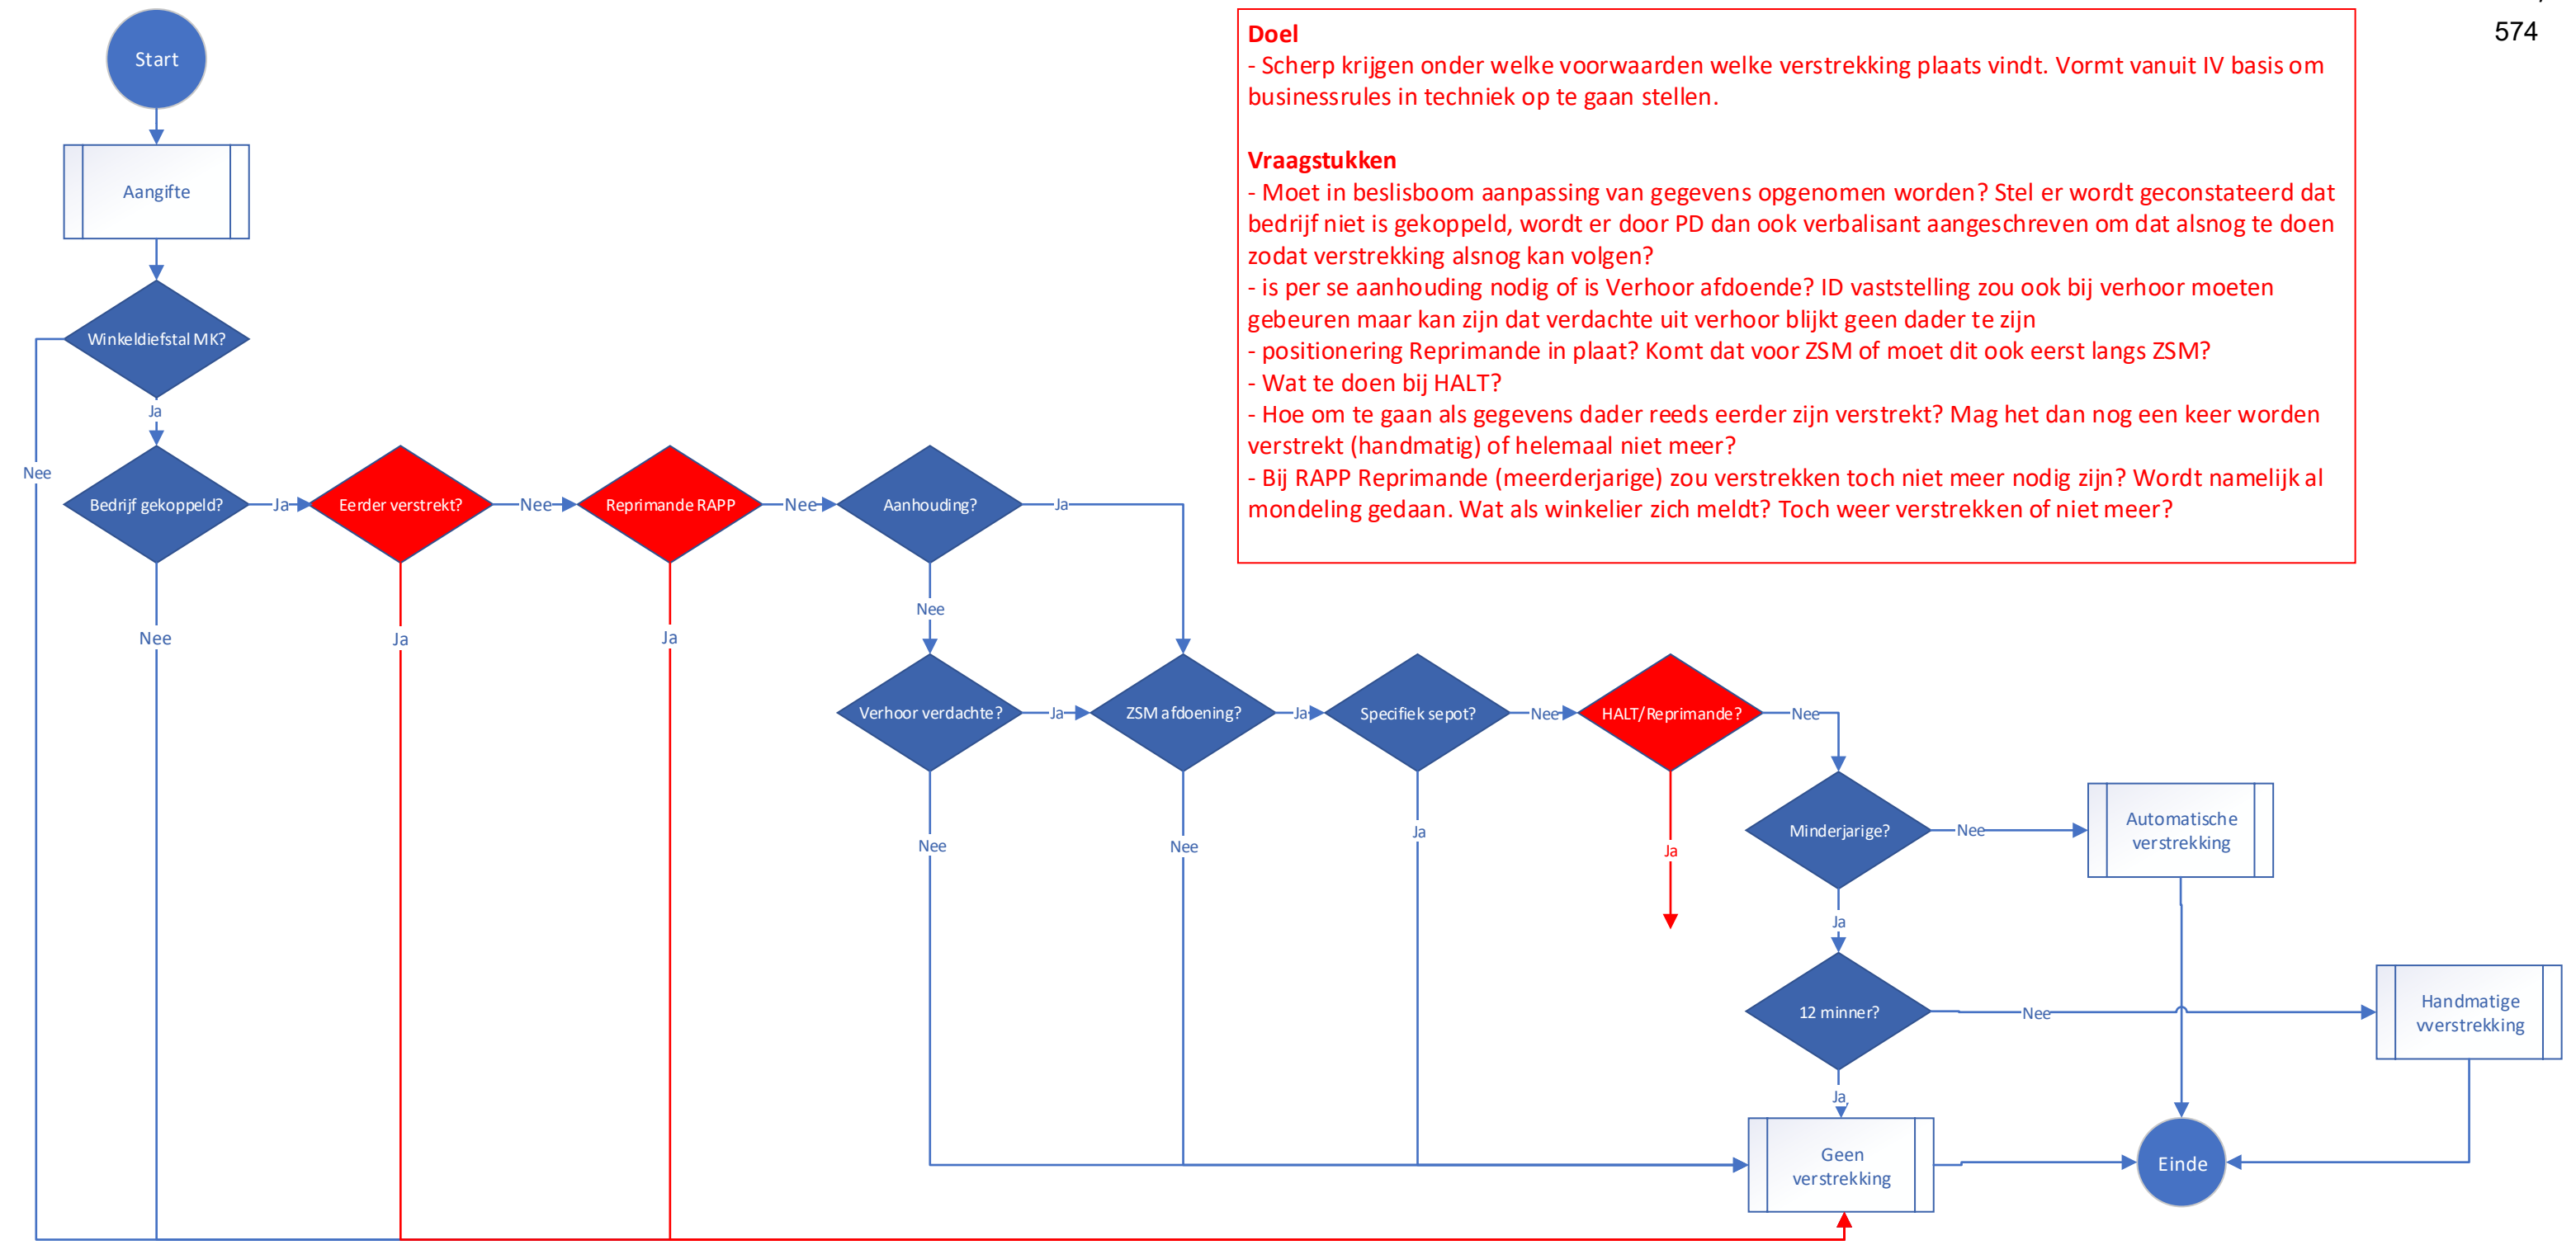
574

Doel
- Scherp krijgen onder welke voorwaarden welke verstrekking plaats vindt. Vormt vanuit IV basis om businessrules in techniek op te gaan stellen.

Vraagstukken
- Moet in beslisboom aanpassing van gegevens opgenomen worden? Stel er wordt geconstateerd dat bedrijf niet is gekoppeld, wordt er door PD dan ook verbalisant aangeschreven om dat alsnog te doen zodat verstrekking alsnog kan volgen?
- is per se aanhouding nodig of is Verhoor afdoende? ID vaststelling zou ook bij verhoor moeten gebeuren maar kan zijn dat verdachte uit verhoor blijkt geen dader te zijn
- positionering Reprimande in plaat? Komt dat voor ZSM of moet dit ook eerst langs ZSM?
- Wat te doen bij HALT?
- Hoe om te gaan als gegevens dader reeds eerder zijn verstrekt? Mag het dan nog een keer worden verstrekt (handmatig) of helemaal niet meer?
- Bij RAPP Reprimande (meerderjarige) zou verstrekken toch niet meer nodig zijn? Wordt namelijk al mondeling gedaan. Wat als winkelier zich meldt? Toch weer verstrekken of niet meer?

Start
Aangifte
Winkeldiefstal MK?
Nee
Ja
Bedrijf gekoppeld?
Ja
Eerder verstrekt?
Nee
Reprimande RAPP
Nee
Aanhouding?
Ja
Nee
Ja
Ja
Nee
Verhoor verdachte?
Ja
ZSM afdoening?
Ja
Specifiek sepot?
Nee
HALT/Reprimande?
Nee
Nee
Nee
Ja
Ja
Minderjarige?
Nee
Automatische verstrekking
Ja
12 minner?
Nee
Handmatige vverstrekking
Ja
Geen verstrekking
Einde